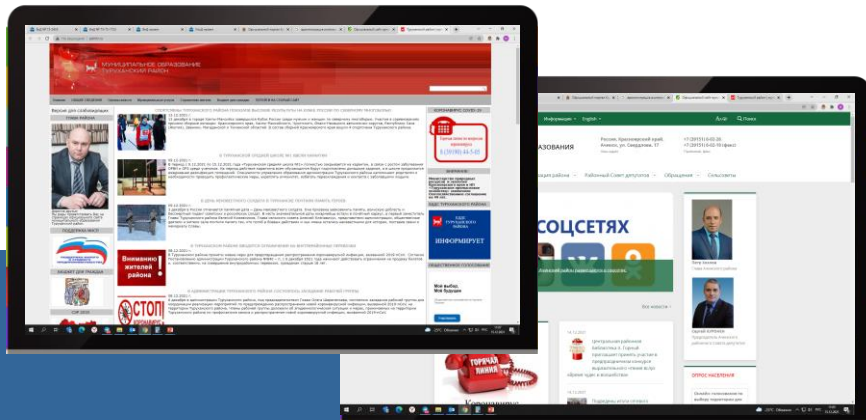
МУНИЦИПАЛЬНОЕ ОБРАЗОВАНИЕ
ТУРУХАНСКИЙ РАЙОН

Внимание жителей района

СТОП

ИНФОРМИРУЕТ

8 (39190) 44-5-60

Информация · English

Россия, Красноярский край,
ЗОВАНИЯ

СОЦСЕТЯХ

Все новости

ГОРЯЧАЯ ЛИНИЯ

ОПРОС НАСЕЛЕНИЯ